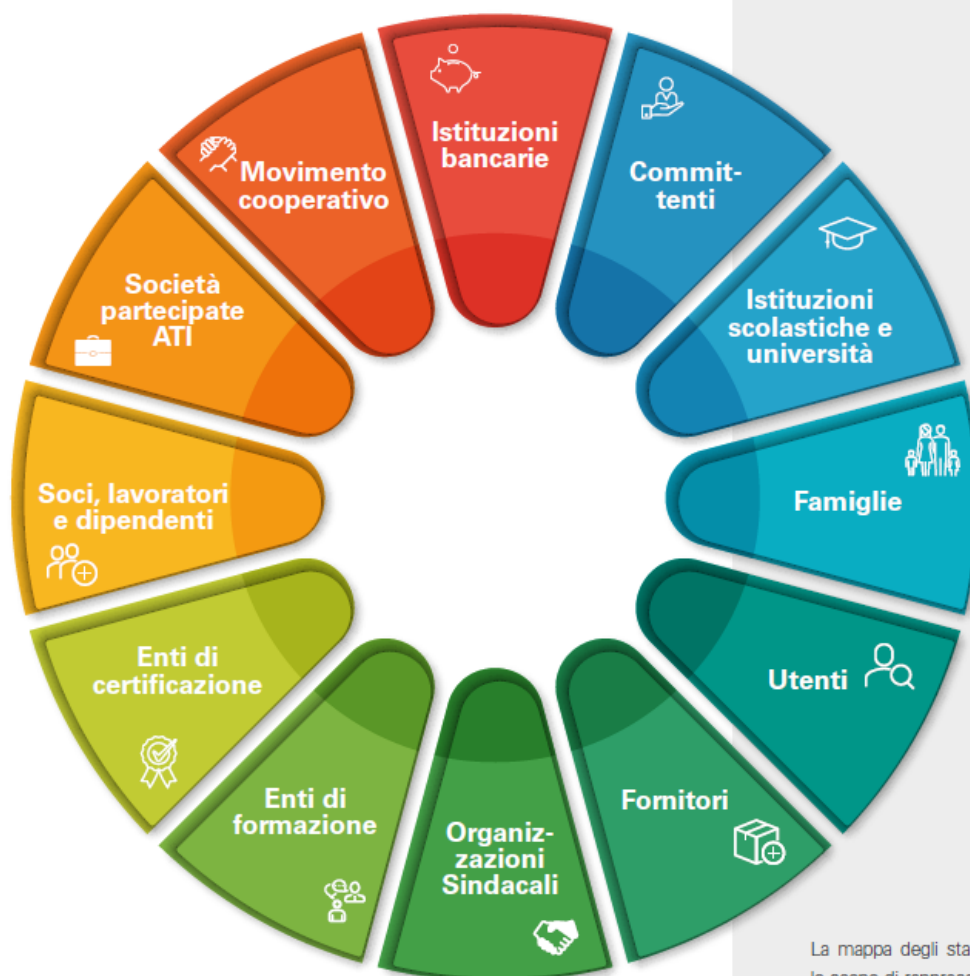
Istituzioni bancarie

Committenti

Istituzioni scolastiche e università

Famiglie

Utenti

Fornitori

Organizzazioni Sindacali

Enti di formazione

Enti di certificazione

Soci, lavoratori e dipendenti

Società partecipate ATI

Movimento cooperativo

La mappa degli sta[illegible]
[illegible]